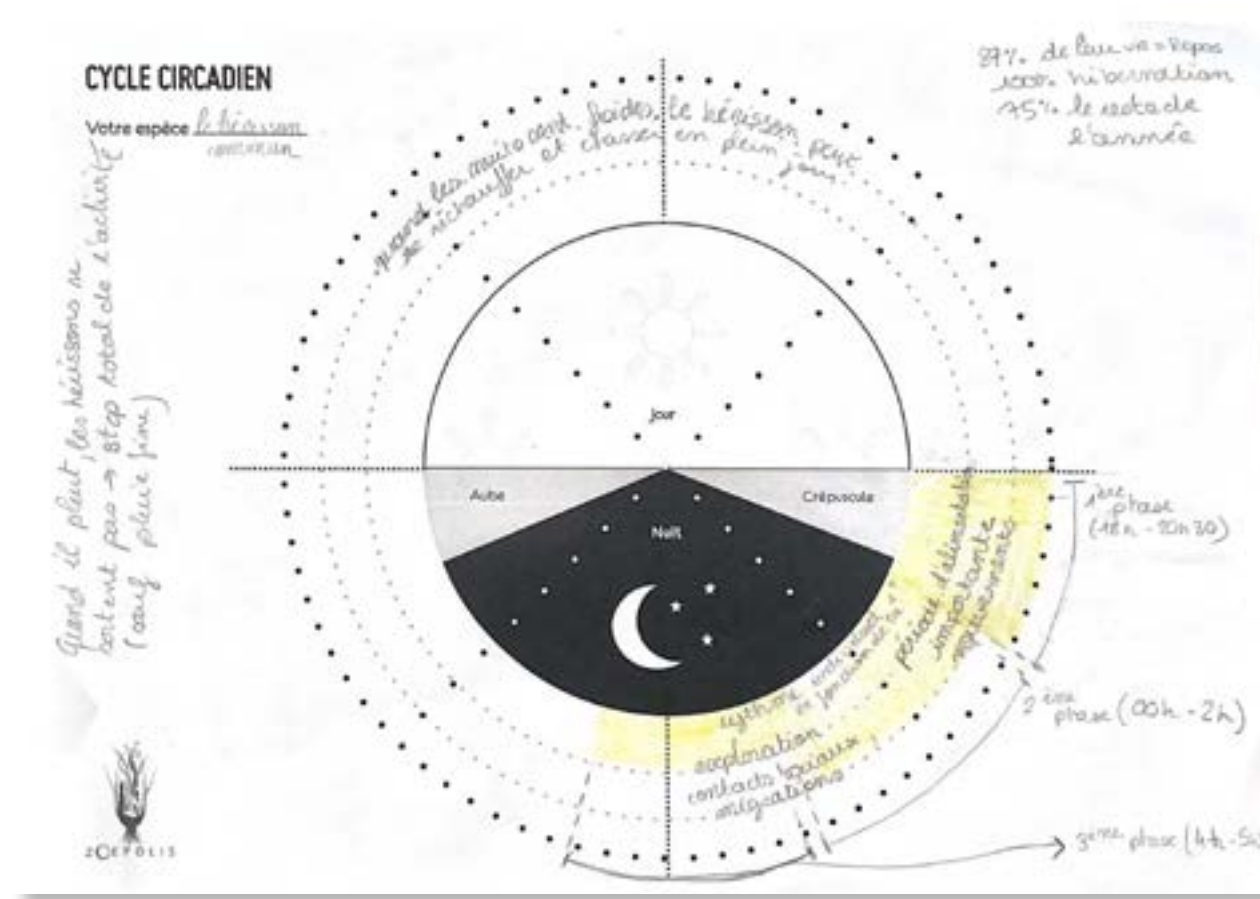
CYCLE CIRCADIEN

Votre espèce le hérisson commun

87% de leur vie = Repos
100% hibernation
75% le reste de l'année

quand les nuits sont froides, le hérisson peut se réchauffer et chasser en plein jour

Quand il pleut, les hérissons ne sortent pas → stop total de l'activité (sauf pluie fine)

Jour

Aube

Nuit

Crépuscule

1ère phase (18h - 20h30)

période d'alimentation importante reproduction

rythme varie selon la fonction de la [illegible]

exploration contacts sociaux migrations

2ème phase (00h - 2h)

3ème phase (4h - 5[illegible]

ZOEPOLIS